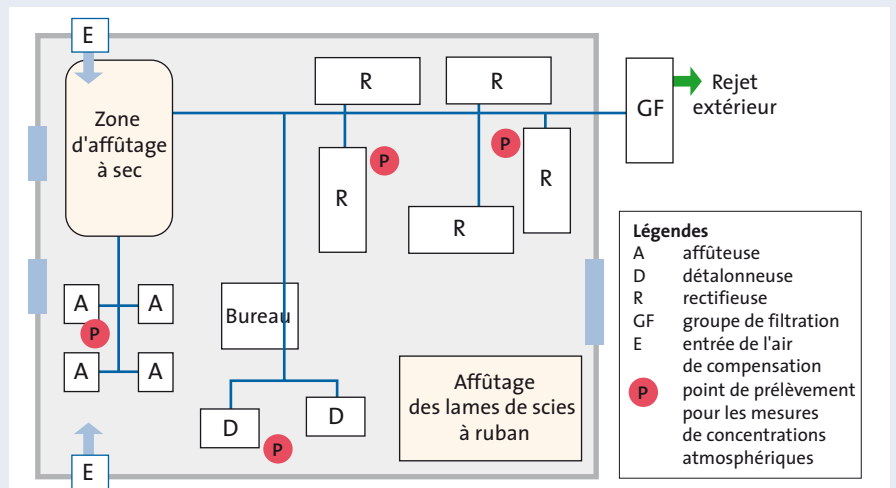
E

Zone d'affûtage à sec

R

R

GF

Rejet extérieur

P

P

R

R

R

A

A

P

A

A

Bureau

D

D

P

Affûtage des lames de scies à ruban

E

Légendes

| | |
|---|---|
| A | affûteuse |
| D | détalonneuse |
| R | rectifieuse |
| GF | groupe de filtration |
| E | entrée de l'air de compensation |
| P | point de prélèvement pour les mesures de concentrations atmosphériques |